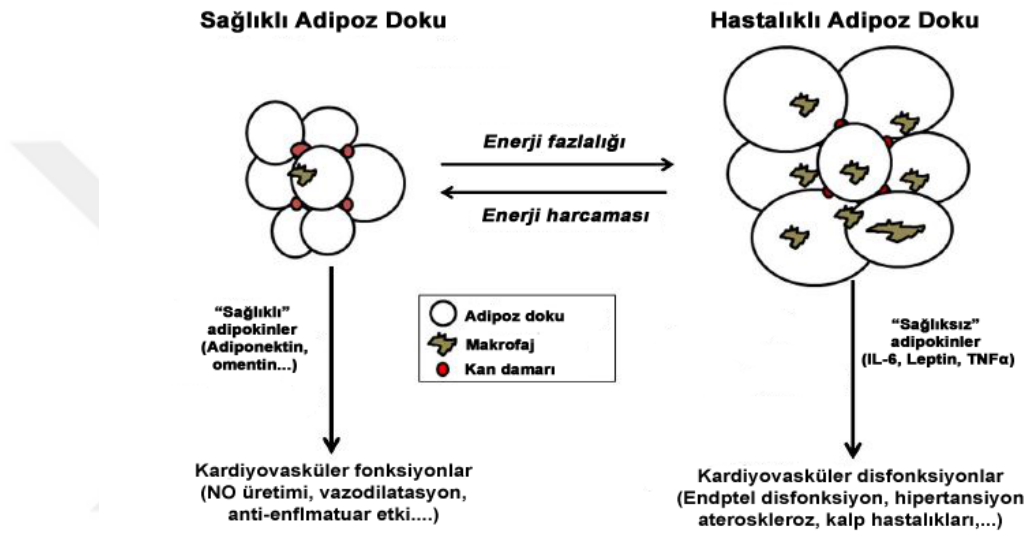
Sağlıklı Adipoz Doku

Hastalıklı Adipoz Doku

Enerji fazlalığı

Enerji harcaması

"Sağlıklı" adipokinler (Adiponektin, omentin...)

Adipoz doku
Makrofaj
Kan damarı

"Sağlıksız" adipokinler (IL-6, Leptin, TNFα)

Kardiyovasküler fonksiyonlar (NO üretimi, vazodilatasyon, anti-enflmatuar etki....)

Kardiyovasküler disfonksiyonlar (Endptel disfonksiyon, hipertansiyon ateroskleroz, kalp hastalıkları,...)